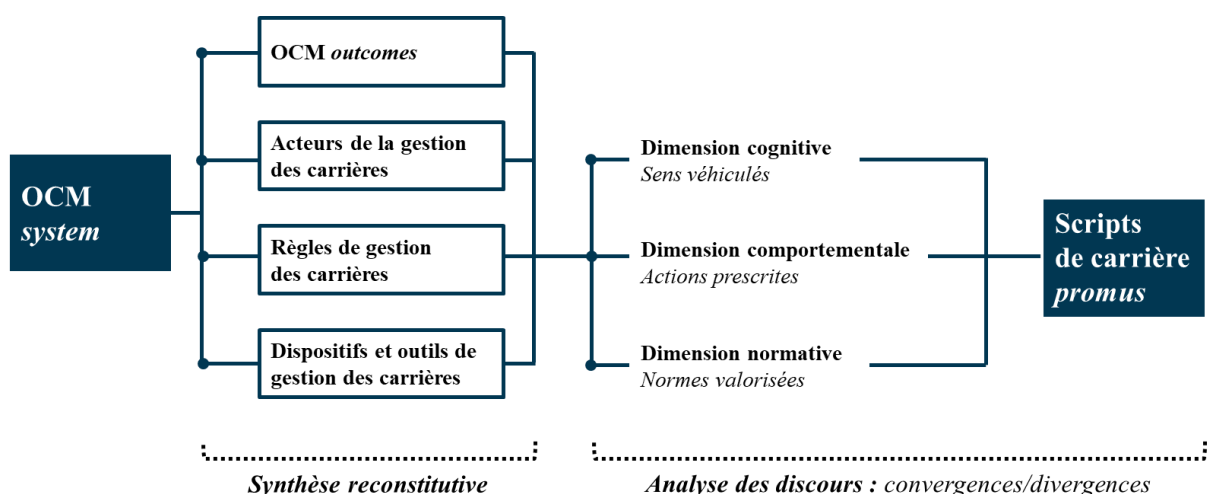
OCM system

OCM outcomes

Acteurs de la gestion des carrières

Règles de gestion des carrières

Dispositifs et outils de gestion des carrières

Dimension cognitive
Sens véhiculés

Dimension comportementale
Actions prescrites

Dimension normative
Normes valorisées

Scripts de carrière promus

Synthèse reconstitutive

Analyse des discours : convergences/divergences